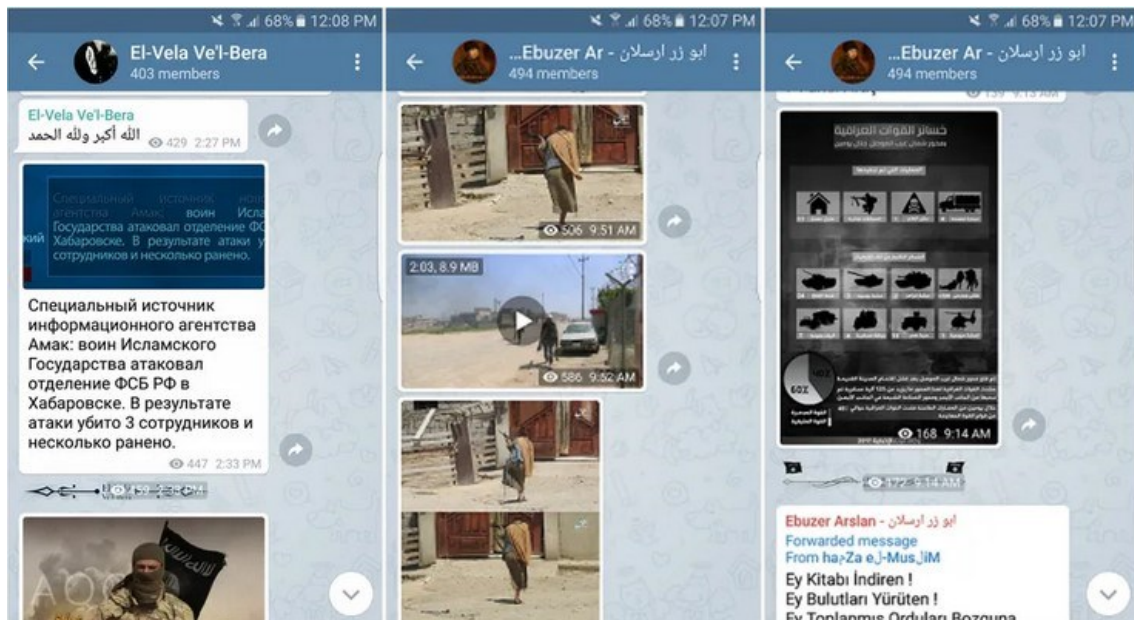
68% 12:08 PM

El-Vela Ve'l-Bera
403 members

El-Vela Ve'l-Bera
الله أكبر ولله الحمد
429 2:27 PM

Специальный источник информационного агентства Амак: воин Исламского Государства атаковал отделение ФСБ РФ в Хабаровске. В результате атаки убито 3 сотрудников и несколько ранено.

Специальный источник информационного агентства Амак: воин Исламского Государства атаковал отделение ФСБ РФ в Хабаровске. В результате атаки убито 3 сотрудников и несколько ранено.
447 2:33 PM

68% 12:07 PM

...Ebuzer Ar - ابو زر ارسلان
494 members

506 9:51 AM

2:03, 8.9 MB
586 9:52 AM

68% 12:07 PM

...Ebuzer Ar - ابو زر ارسلان
494 members

خسائر القوات العراقية

60%
40%

168 9:14 AM

172 9:14 AM

Ebuzer Arslan - ابو زر ارسلان
Forwarded message
From ha⁊Za e⅃-Mus⅃iM
Ey Kitabı İndiren !
Ey Bulutları Yürüten !
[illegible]